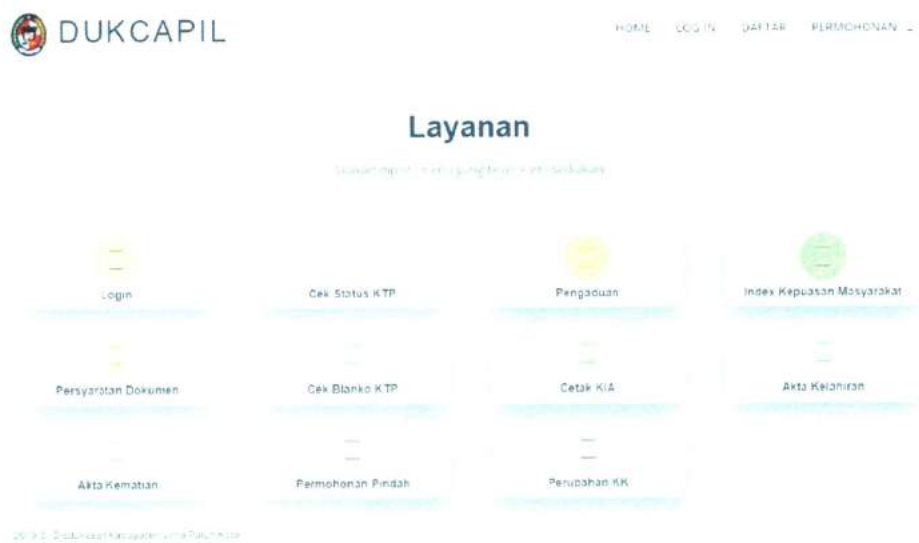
DUKCAPIL

HOME LOGIN DAFTAR PERMOHONAN

Layanan

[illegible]

Login

Cek Status KTP

Pengaduan

Index Kepuasan Masyarakat

Persyaratan Dokumen

Cek Blanko KTP

Cetak KIA

Akta Kelahiran

Akta Kematian

Permohonan Pindah

Perubahan KK

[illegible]